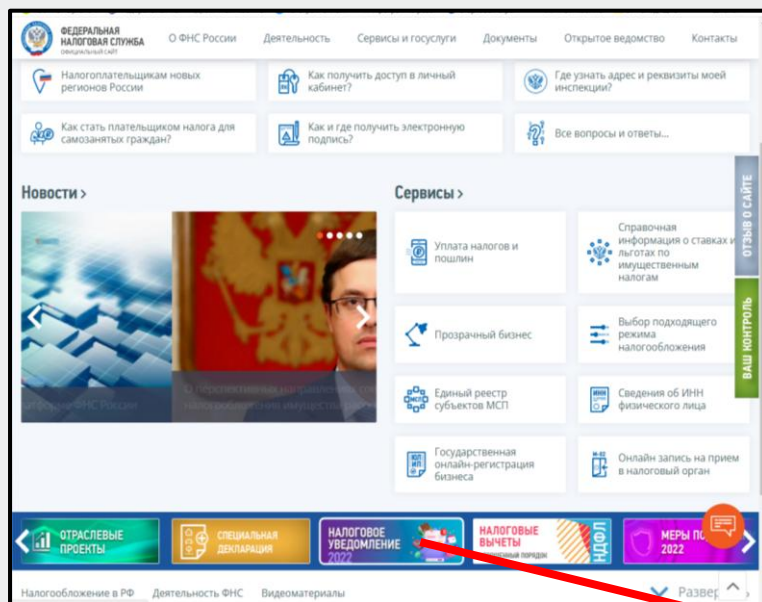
ФЕДЕРАЛЬНАЯ НАЛОГОВАЯ СЛУЖБА
ОФИЦИАЛЬНЫЙ САЙТ

О ФНС России | Деятельность | Сервисы и госуслуги | Документы | Открытое ведомство | Контакты

Налогоплательщикам новых регионов России

Как получить доступ в личный кабинет?

Где узнать адрес и реквизиты моей инспекции?

Как стать плательщиком налога для самозанятых граждан?

Как и где получить электронную подпись?

Все вопросы и ответы...

Новости >

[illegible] ФНС России

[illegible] направлениях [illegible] налогообложения имуществ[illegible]

Сервисы >

Уплата налогов и пошлин

Справочная информация о ставках и льготах по имущественным налогам

Прозрачный бизнес

Выбор подходящего режима налогообложения

Единый реестр субъектов МСП

Сведения об ИНН физического лица

Государственная онлайн-регистрация бизнеса

Онлайн запись на прием в налоговый орган

ОТЗЫВ О САЙТЕ

ВАШ КОНТРОЛЬ

ОТРАСЛЕВЫЕ ПРОЕКТЫ

СПЕЦИАЛЬНАЯ ДЕКЛАРАЦИЯ

НАЛОГОВОЕ УВЕДОМЛЕНИЕ 2022

НАЛОГОВЫЕ ВЫЧЕТЫ
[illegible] порядок

НДФЛ

МЕРЫ П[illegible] 2022

Налогообложение в РФ | Деятельность ФНС | Видеоматериалы

Развер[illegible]